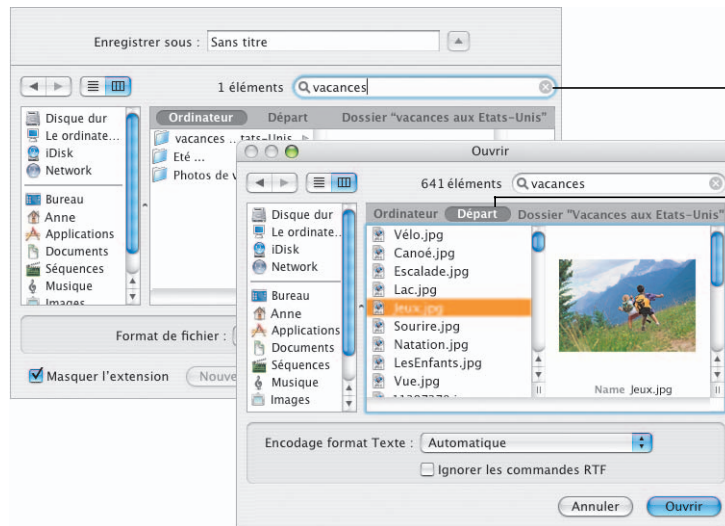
Enregistrer sous : Sans titre

1 éléments vacances

Disque dur
Le ordinate...
iDisk
Network
Bureau
Anne
Applications
Documents
Séquences
Musique
Images

Ordinateur Départ Dossier "vacances aux Etats-Unis"

vacances ... tats-Unis
Eté ...
Photos de v

Format de fichier :

Masquer l'extension

Nouve

Ouvrir

641 éléments vacances

Disque dur
Le ordinate...
iDisk
Network
Bureau
Anne
Applications
Documents
Séquences
Musique
Images

Ordinateur Départ Dossier "Vacances aux Etats-Unis"

Vélo.jpg
Canoé.jpg
Escalade.jpg
Lac.jpg
Jeux.jpg
Sourire.jpg
Natation.jpg
LesEnfants.jpg
Vue.jpg

Name Jeux.jpg

Encodage format Texte : Automatique

Ignorer les commandes RTF

Annuler Ouvrir